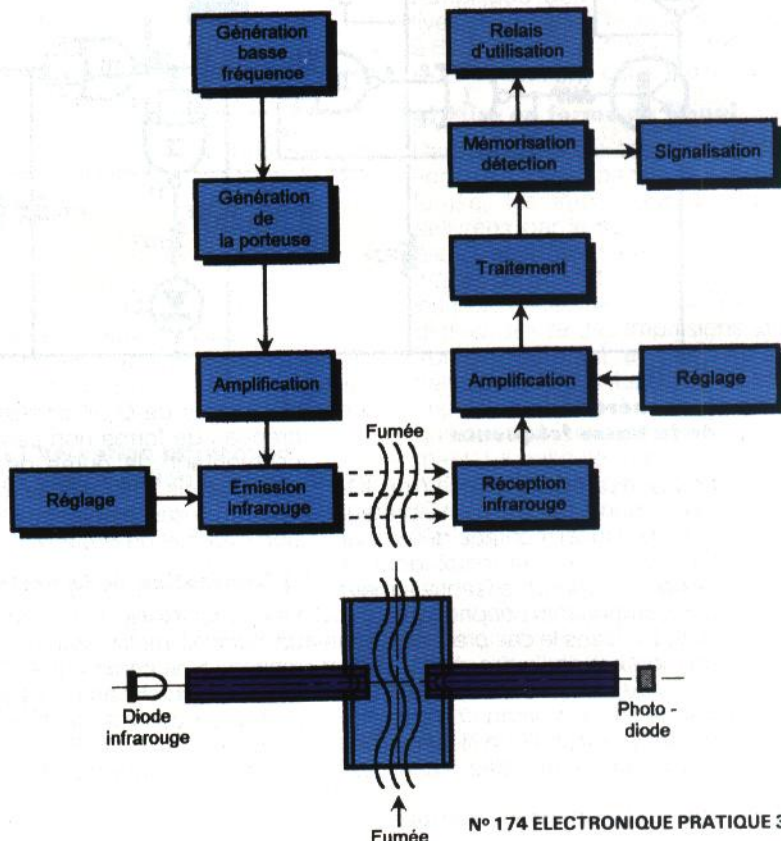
Génération basse fréquence

Génération de la porteuse

Amplification

Réglage

Emission infrarouge

Fumée

Réception infrarouge

Amplification

Réglage

Traitement

Mémorisation détection

Signalisation

Relais d'utilisation

Diode infrarouge

Photo - diode

Fumée

Nº 174 ELECTRONIQUE PRATIQUE 3